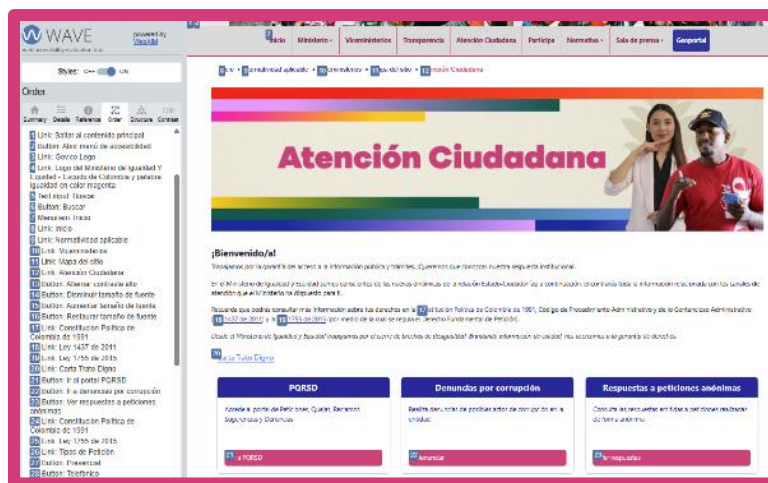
WAVE
web accessibility evaluation tool
powered by WebAIM

Styles: OFF ON

Order

Summary Details Reference Order Structure Contrast

1 Link: Saltar al contenido principal
2 Button: Abrir menú de accesibilidad
3 Link: Gov.co Logo
4 Link: Logo del Ministerio de Igualdad Y Equidad - Escudo de Colombia y palabra igualdad en color magenta
5 Text input: Buscar
6 Button: Buscar
7 Menuitem: Inicio
8 Link: Inicio
9 Link: Normatividad aplicable
10 Link: Viceministerios
11 Link: Mapa del sitio
12 Link: Atención Ciudadana
13 Button: Alternar contraste alto
14 Button: Disminuir tamaño de fuente
15 Button: Aumentar tamaño de fuente
16 Button: Restaurar tamaño de fuente
17 Link: Constitución Política de Colombia de 1991
18 Link: Ley 1437 de 2011
19 Link: Ley 1755 de 2015
20 Link: Carta Trato Digno
21 Button: Ir al portal PQRSD
22 Button: Ir a denuncias por corrupción
23 Button: Ver respuestas a peticiones anónimas
24 Link: Constitución Política de Colombia de 1991
25 Link: Ley 1755 de 2015
26 Link: Tipos de Petición
27 Button: Presencial
28 Button: Telefónico

7 Inicio | Ministerio | Viceministerios | Transparencia | Atención Ciudadana | Participa | Normativa | Sala de prensa | Geoportal

8 Inicio • 9 Normatividad aplicable • 10 Viceministerios • 11 Mapa del sitio • 12 Atención Ciudadana

Atención Ciudadana

¡Bienvenido/a!

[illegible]

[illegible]

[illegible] 17 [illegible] 18 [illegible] 19 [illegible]

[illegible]

20 Carta Trato Digno

PQRSD
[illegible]
21 Ir a PQRSD

Denuncias por corrupción
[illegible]
22 Denunciar

Respuestas a peticiones anónimas
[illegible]
23 Ver respuestas